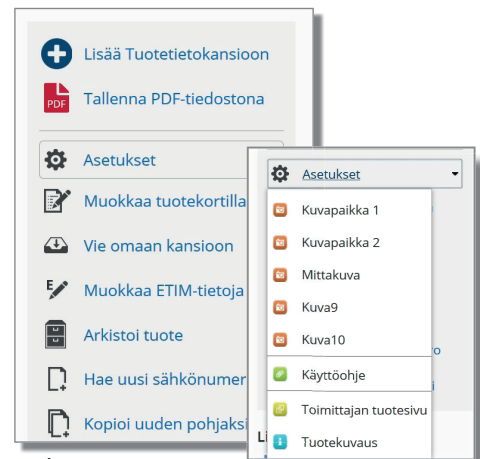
Lisää Tuotetietokansioon

PDF

Tallenna PDF-tiedostona

Asetukset

Muokkaa tuotekortilla

Vie omaan kansioon

Muokkaa ETIM-tietoja

Arkistoi tuote

Hae uusi sähkönumer

Kopioi uuden pohjaksi

Asetukset

Kuvapaikka 1

Kuvapaikka 2

Mittakuva

Kuva9

Kuva10

Käyttöohje

Toimittajan tuotesivu

Tuotekuvaus

Li